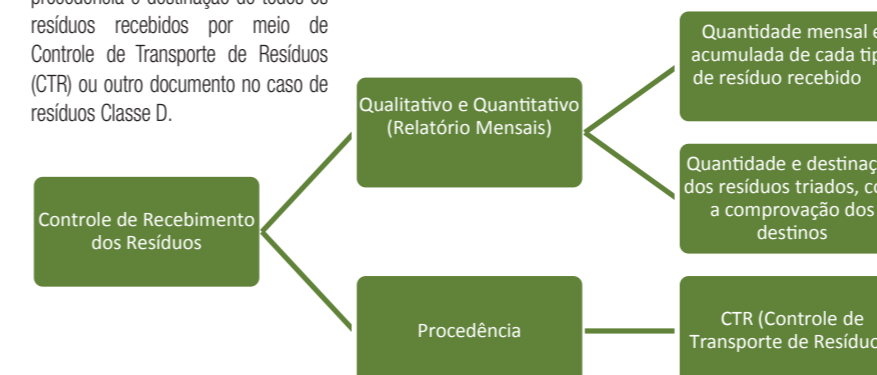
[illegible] resíduos recebidos por meio de Controle de Transporte de Resíduos (CTR) ou outro documento no caso de resíduos Classe D.

Controle de Recebimento dos Resíduos

Qualitativo e Quantitativo (Relatório Mensais)

Quantidade mensal e acumulada de cada tip de resíduo recebido

Quantidade e destinaç dos resíduos triados, co a comprovação dos destinos

Procedência

CTR (Controle de Transporte de Resíduo